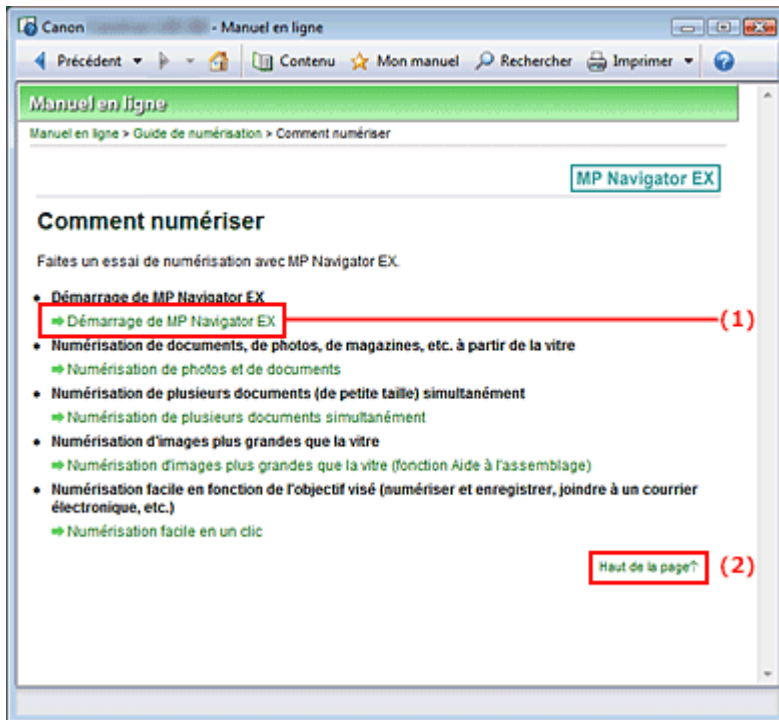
Canon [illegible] - Manuel en ligne

Précédent | Contenu | Mon manuel | Rechercher | Imprimer

Manuel en ligne

Manuel en ligne > Guide de numérisation > Comment numériser

MP Navigator EX

Comment numériser

Faites un essai de numérisation avec MP Navigator EX.

• Démarrage de MP Navigator EX
➡ Démarrage de MP Navigator EX

(1)

• Numérisation de documents, de photos, de magazines, etc. à partir de la vitre
➡ Numérisation de photos et de documents

• Numérisation de plusieurs documents (de petite taille) simultanément
➡ Numérisation de plusieurs documents simultanément

• Numérisation d'images plus grandes que la vitre
➡ Numérisation d'images plus grandes que la vitre (fonction Aide à l'assemblage)

• Numérisation facile en fonction de l'objectif visé (numériser et enregistrer, joindre à un courrier électronique, etc.)
➡ Numérisation facile en un clic

Haut de la page↑

(2)